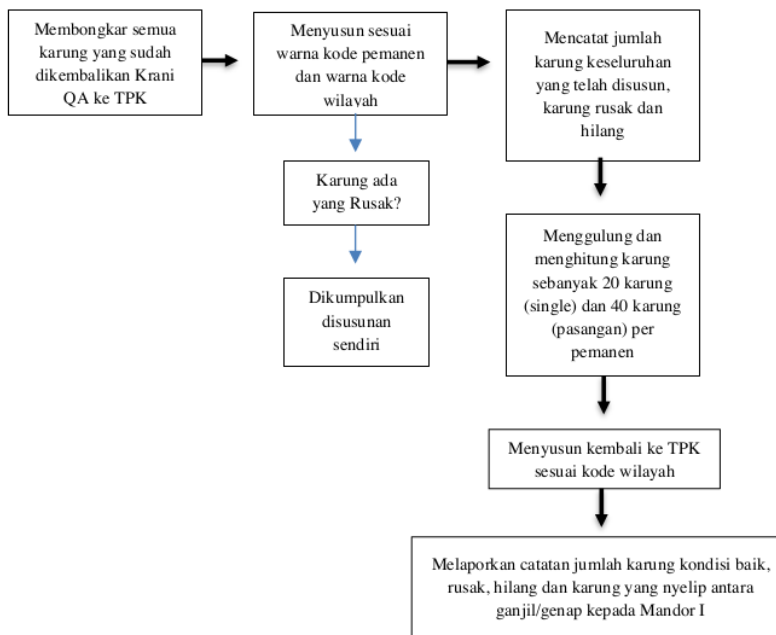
Membongkar semua karung yang sudah dikembalikan Krani QA ke TPK

Menyusun sesuai warna kode pemanen dan warna kode wilayah

Mencatat jumlah karung keseluruhan yang telah disusun, karung rusak dan hilang

Karung ada yang Rusak?

Dikumpulkan disusunan sendiri

Menggulung dan menghitung karung sebanyak 20 karung (single) dan 40 karung (pasangan) per pemanen

Menyusun kembali ke TPK sesuai kode wilayah

Melaporkan catatan jumlah karung kondisi baik, rusak, hilang dan karung yang nyelip antara ganjil/genap kepada Mandor I